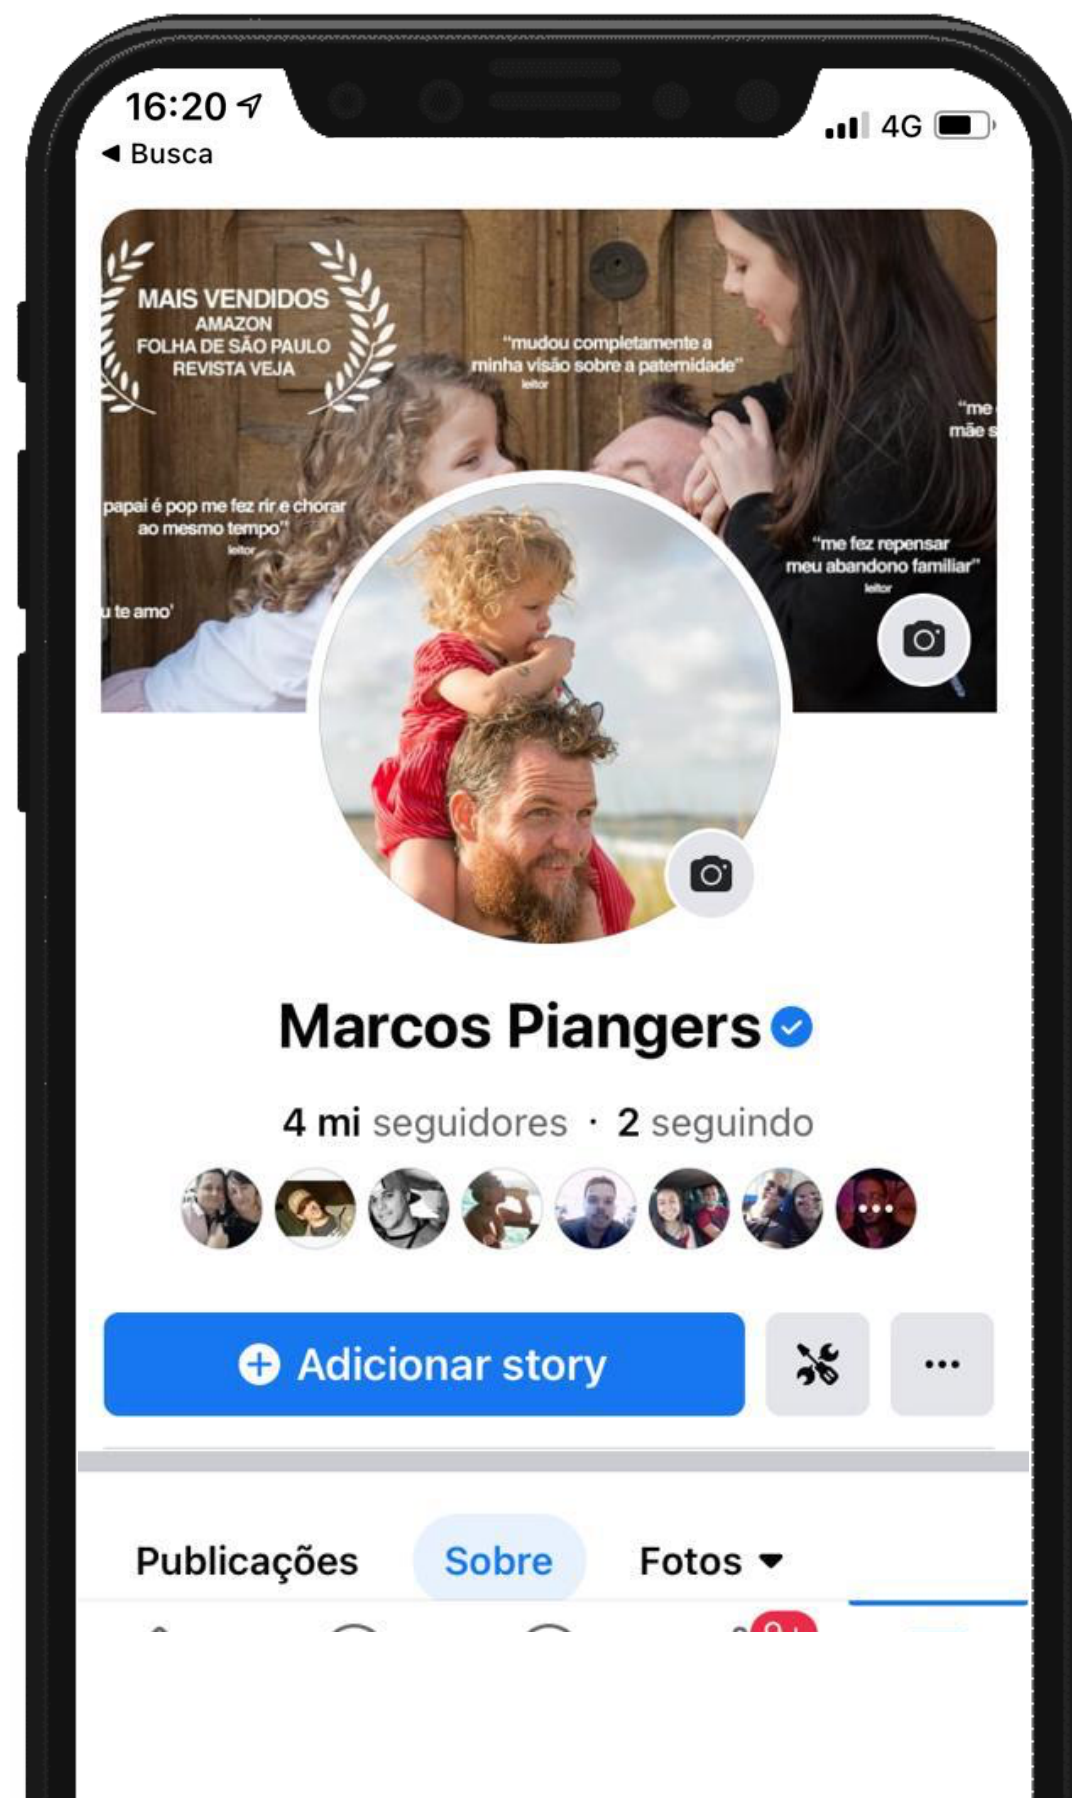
16:20
4G
◀ Busca

MAIS VENDIDOS
AMAZON
FOLHA DE SÃO PAULO
REVISTA VEJA

"mudou completamente a minha visão sobre a paternidade"
leitor

"me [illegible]
mãe s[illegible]

papai é pop me fez rir e chorar ao mesmo tempo"
leitor

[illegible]u te amo'

"me fez repensar meu abandono familiar"
leitor

Marcos Piangers

4 mi seguidores · 2 seguindo

Adicionar story

...

Publicações
Sobre
Fotos